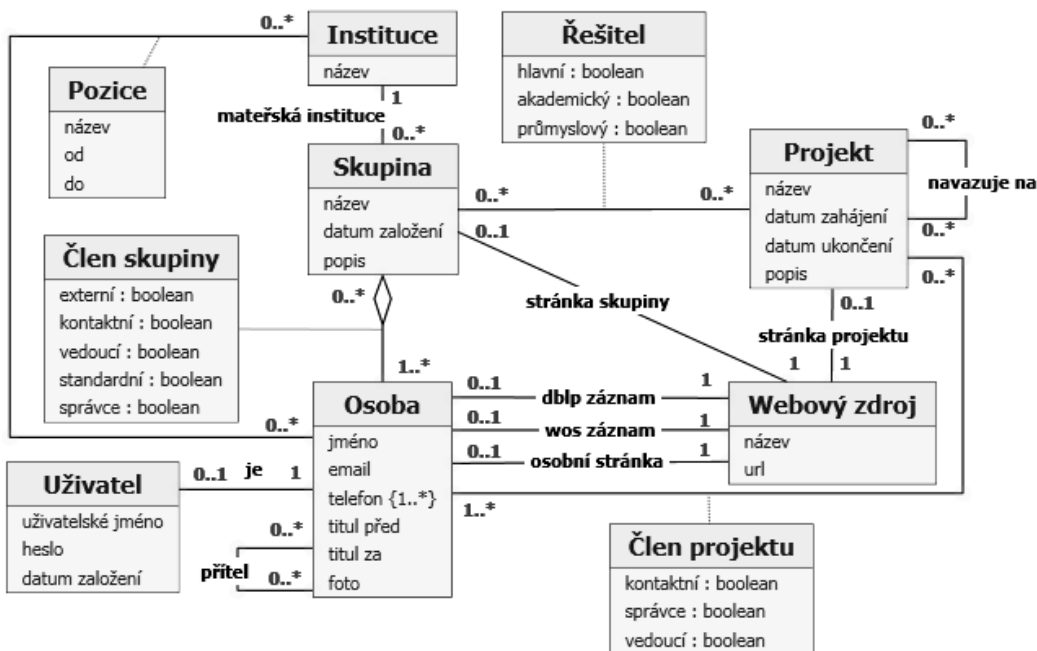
0..*
Instituce
název

Pozice
název
od
do

1
mateřská instituce
0..*

Řešitel
hlavní : boolean
akademický : boolean
průmyslový : boolean

0..*
Projekt
název
datum zahájení
datum ukončení
popis
navazuje na
0..*

Skupina
název
datum založení
popis
0..*
0..*
0..1

Člen skupiny
externí : boolean
kontaktní : boolean
vedoucí : boolean
standardní : boolean
správce : boolean

0..*
stránka skupiny
0..1
stránka projektu
1
1
0..*

1..*
Osoba
jméno
email
telefon {1..*}
titul před
titul za
foto
0..*

0..1
dblp záznam
1
0..1
wos záznam
1
0..1
osobní stránka
1

Webový zdroj
název
url

Uživatel
uživatelské jméno
heslo
datum založení
0..1
je
1

0..*
přítel
0..*
1..*

Člen projektu
kontaktní : boolean
správce : boolean
vedoucí : boolean